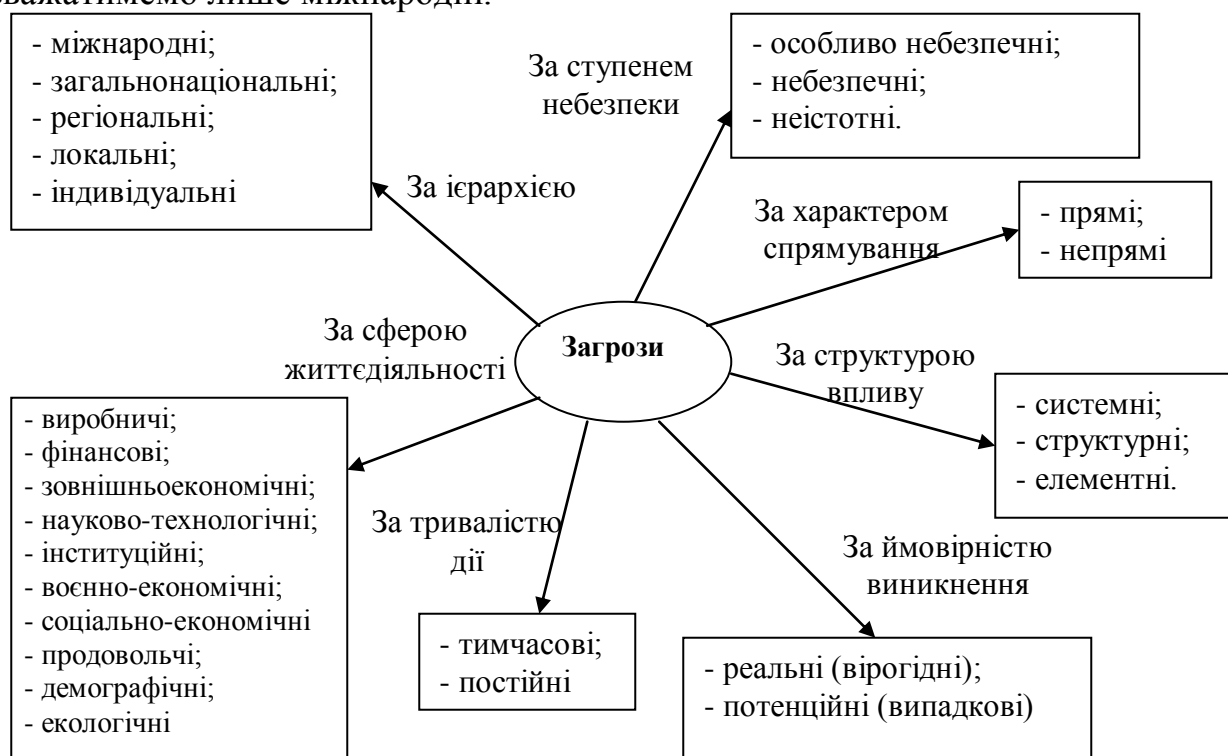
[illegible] лише міжнародні.

- міжнародні;
- загальнонаціональні;
- регіональні;
- локальні;
- індивідуальні

За ступенем небезпеки

- особливо небезпечні;
- небезпечні;
- неістотні.

За ієрархією

За характером спрямування

- прямі;
- непрямі

За сферою життєдіяльності

Загрози

За структурою впливу

- системні;
- структурні;
- елементні.

- виробничі;
- фінансові;
- зовнішньоекономічні;
- науково-технологічні;
- інституційні;
- воєнно-економічні;
- соціально-економічні
- продовольчі;
- демографічні;
- екологічні

За тривалістю дії

За ймовірністю виникнення

- тимчасові;
- постійні

- реальні (вірогідні);
- потенційні (випадкові)